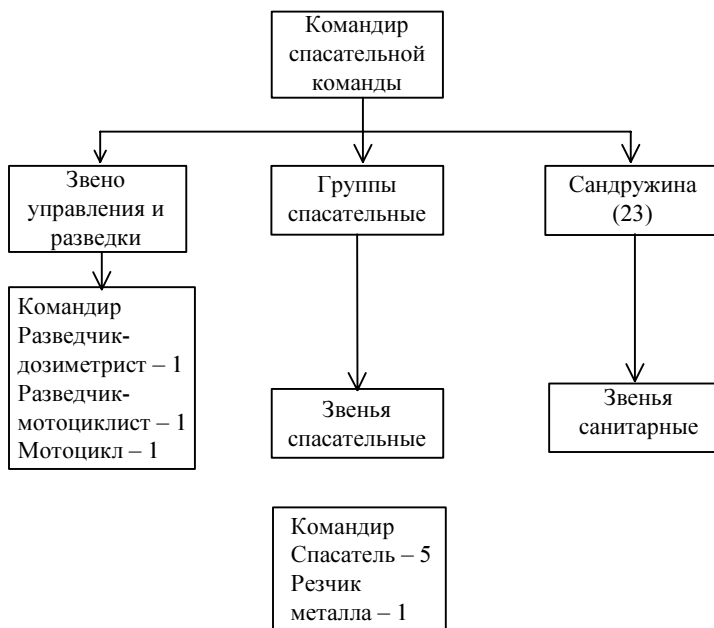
Командир спасательной команды

Звено управления и разведки

Группы спасательные

Сандружина (23)

Командир
Разведчик-дозиметрист – 1
Разведчик-мотоциклист – 1
Мотоцикл – 1

Звенья спасательные

Звенья санитарные

Командир
Спасатель – 5
Резчик металла – 1